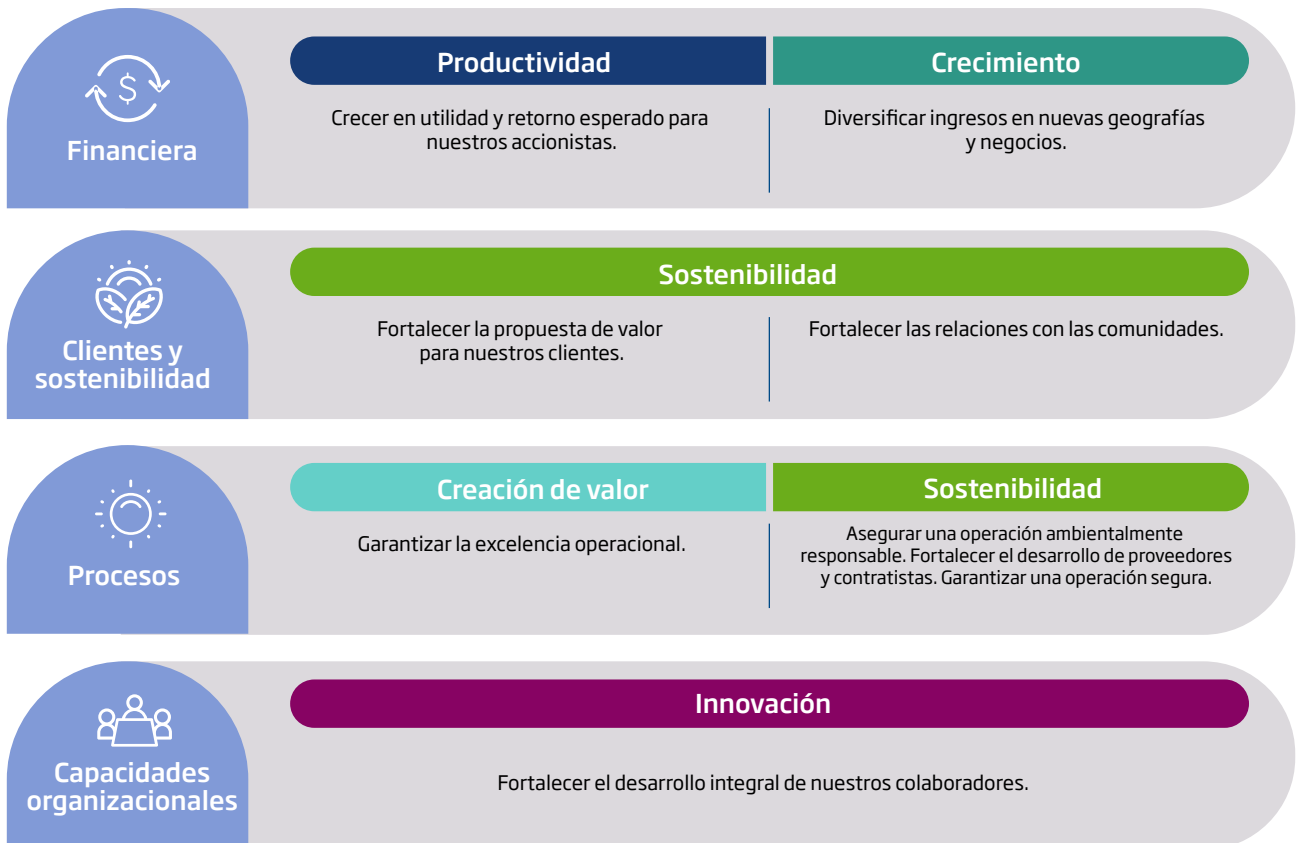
Financiera

| Productividad | Crecimiento |
|---|---|
| Crecer en utilidad y retorno esperado para nuestros accionistas. | Diversificar ingresos en nuevas geografías y negocios. |

Clientes y sostenibilidad

Sostenibilidad

Fortalecer la propuesta de valor para nuestros clientes.

Fortalecer las relaciones con las comunidades.

Procesos

| Creación de valor | Sostenibilidad |
|---|---|
| Garantizar la excelencia operacional. | Asegurar una operación ambientalmente responsable. Fortalecer el desarrollo de proveedores y contratistas. Garantizar una operación segura. |

Capacidades organizacionales

Innovación

Fortalecer el desarrollo integral de nuestros colaboradores.